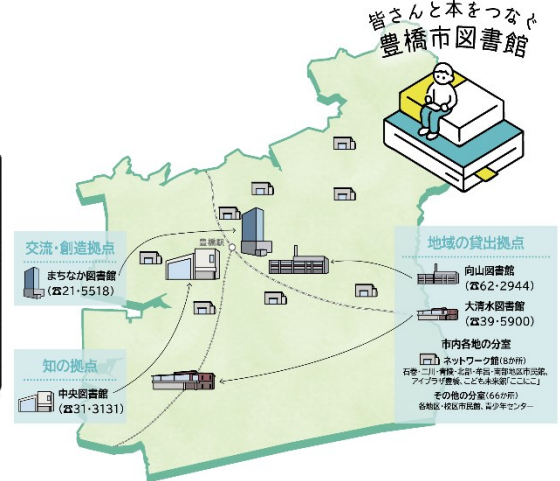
皆さんと本をつなぐ
豊橋市図書館

豊橋駅

交流・創造拠点
まちなか図書館
(☎21・5518)

知の拠点
中央図書館
(☎31・3131)

地域の貸出拠点
向山図書館
(☎62・2944)
大清水図書館
(☎39・5900)

市内各地の分室
ネットワーク館(8か所)
石巻・二川・青陵・北部・牟呂・東部地区市民館、アイプラザ豊橋、こども未来館「ここにこ」
その他の分室(66か所)
各地区・校区市民館、青少年センター